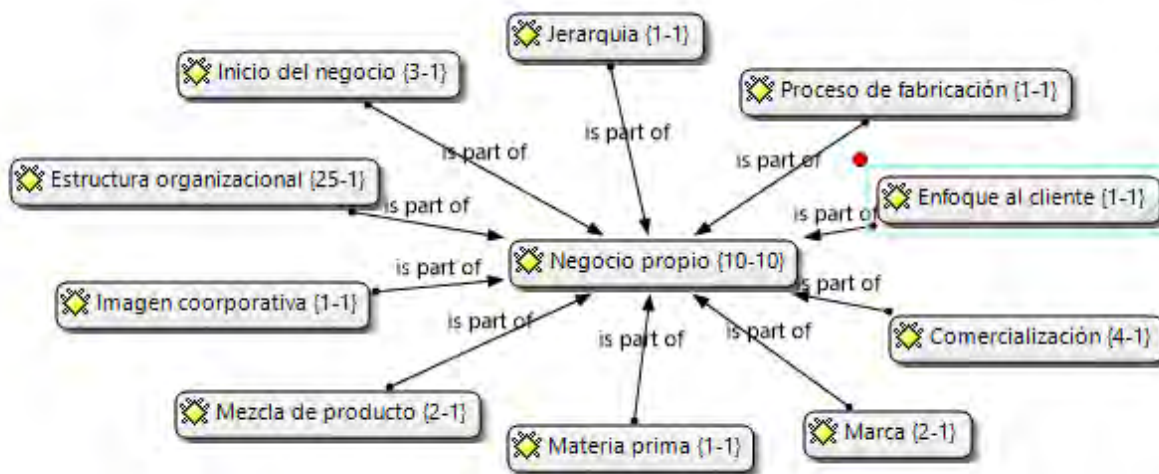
Jerarquia {1-1}

Inicio del negocio {3-1}

Proceso de fabricación {1-1}

is part of

is part of

is part of

Estructura organizacional {25-1}

is part of

Enfoque al cliente {1-1}

is part of

is part of

Negocio propio {10-10}

is part of

Imagen coorporativa {1-1}

is part of

is part of

is part of

Comercialización {4-1}

Mezcla de producto {2-1}

Materia prima {1-1}

Marca {2-1}